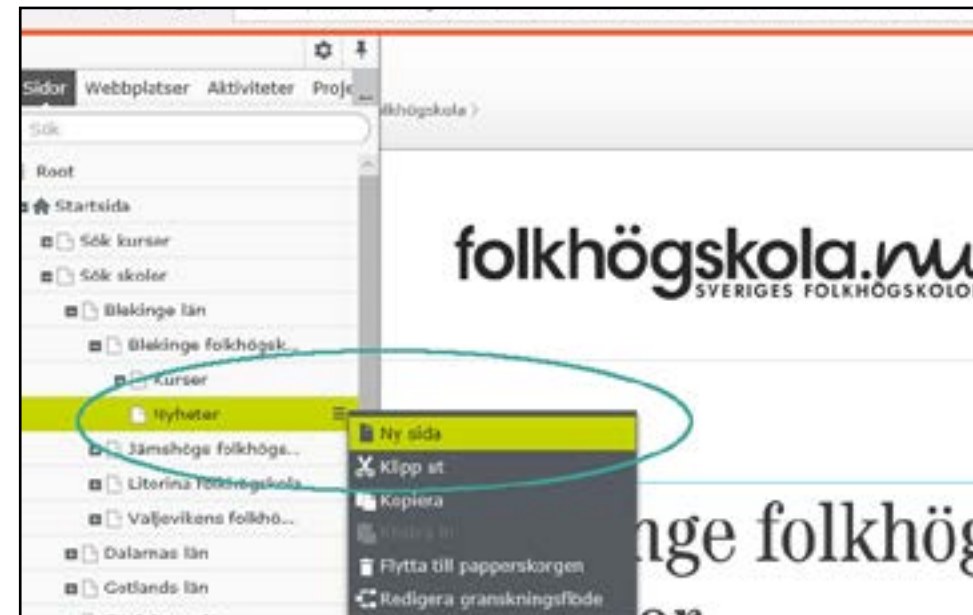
Sidor Webbplatser Aktiviteter Proje

Sök

Root

Startsida

Sök kurser

Sök skoler

Blekinge län

Blekinge folkhögsk...

Kurser

Nyheter

Jämshögs folkhögs...

Literina folkhögskola

Valjevikens folkhö...

Dalarnas län

Gotlands län

lkhögskola >

folkhögskola.nu
SVERIGES FOLKHÖGSKOLOR

Ny sida

Klipp ut

Kopiera

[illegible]

Flytta till papperskorgen

Redigera granskningsflöde

nge folkhög